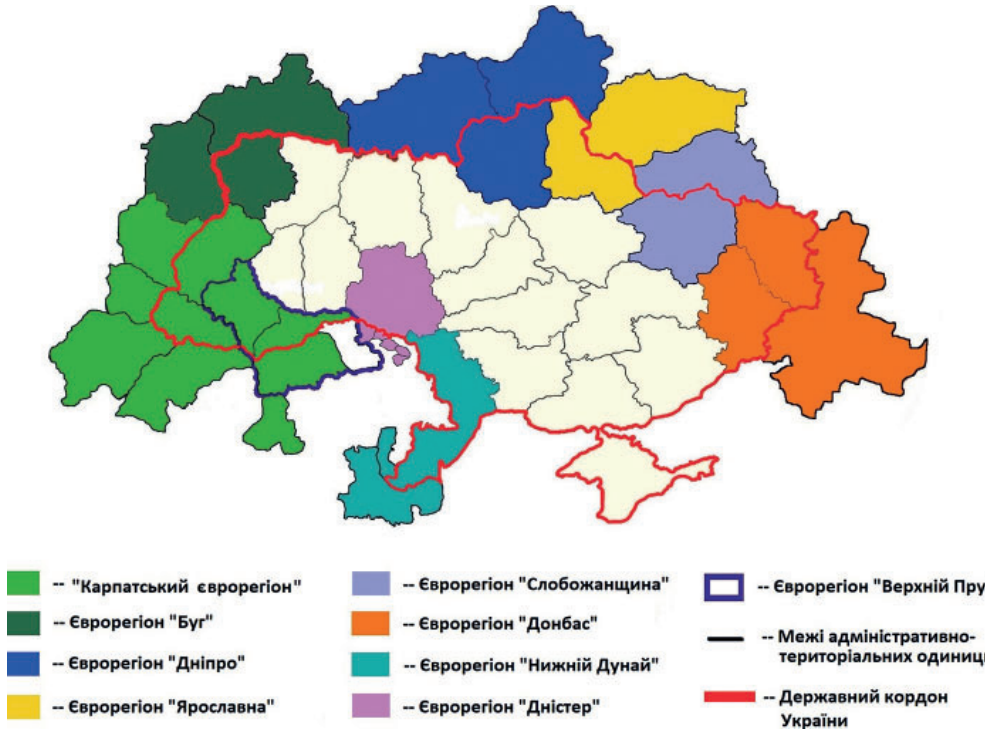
-- "Карпатський єврорегіон"

-- Єврорегіон "Буг"

-- Єврорегіон "Дніпро"

-- Єврорегіон "Ярославна"

-- Єврорегіон "Слобожанщина"

-- Єврорегіон "Донбас"

-- Єврорегіон "Нижній Дунай"

-- Єврорегіон "Дністер"

-- Єврорегіон "Верхній Пру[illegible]

-- Межі адміністративно-територіальних одиниц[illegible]

-- Державний кордон України